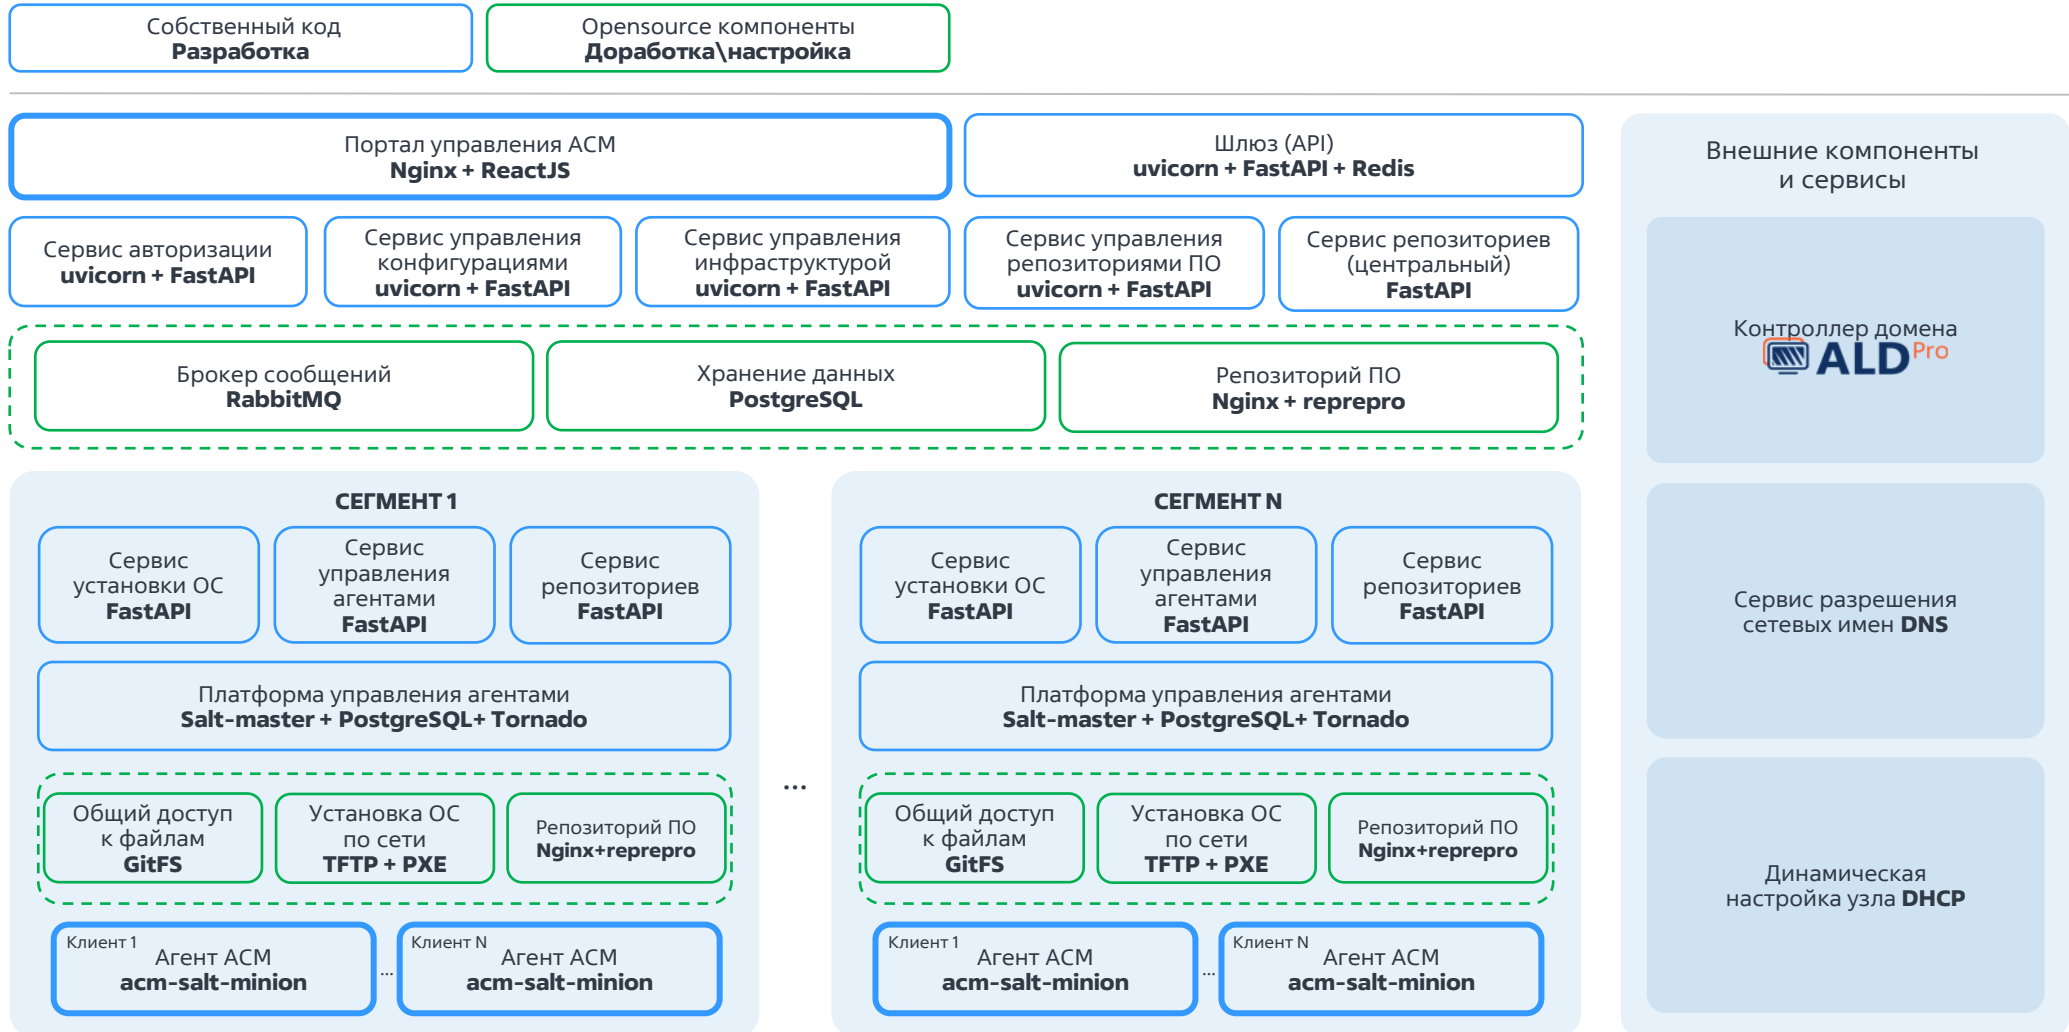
Собственный код
**Разработка**

Opensource компоненты
**Доработка\настройка**

Портал управления ACM
**Nginx + ReactJS**

Шлюз (API)
**uvicorn + FastAPI + Redis**

Внешние компоненты и сервисы

Сервис авторизации
**uvicorn + FastAPI**

Сервис управления конфигурациями
**uvicorn + FastAPI**

Сервис управления инфраструктурой
**uvicorn + FastAPI**

Сервис управления репозиториями ПО
**uvicorn + FastAPI**

Сервис репозиториев (центральный)
**FastAPI**

Контроллер домена
ALD Pro

Брокер сообщений
**RabbitMQ**

Хранение данных
**PostgreSQL**

Репозиторий ПО
**Nginx + reprepro**

СЕГМЕНТ 1

Сервис установки ОС
**FastAPI**

Сервис управления агентами
**FastAPI**

Сервис репозиториев
**FastAPI**

Платформа управления агентами
**Salt-master + PostgreSQL+ Tornado**

Общий доступ к файлам
**GitFS**

Установка ОС по сети
**TFTP + PXE**

Репозиторий ПО
**Nginx+reprepro**

Клиент 1
Агент ACM
**acm-salt-minion**

...

Клиент N
Агент ACM
**acm-salt-minion**

...

СЕГМЕНТ N

Сервис установки ОС
**FastAPI**

Сервис управления агентами
**FastAPI**

Сервис репозиториев
**FastAPI**

Платформа управления агентами
**Salt-master + PostgreSQL+ Tornado**

Общий доступ к файлам
**GitFS**

Установка ОС по сети
**TFTP + PXE**

Репозиторий ПО
**Nginx+reprepro**

Клиент 1
Агент ACM
**acm-salt-minion**

...

Клиент N
Агент ACM
**acm-salt-minion**

Сервис разрешения сетевых имен **DNS**

Динамическая настройка узла **DHCP**